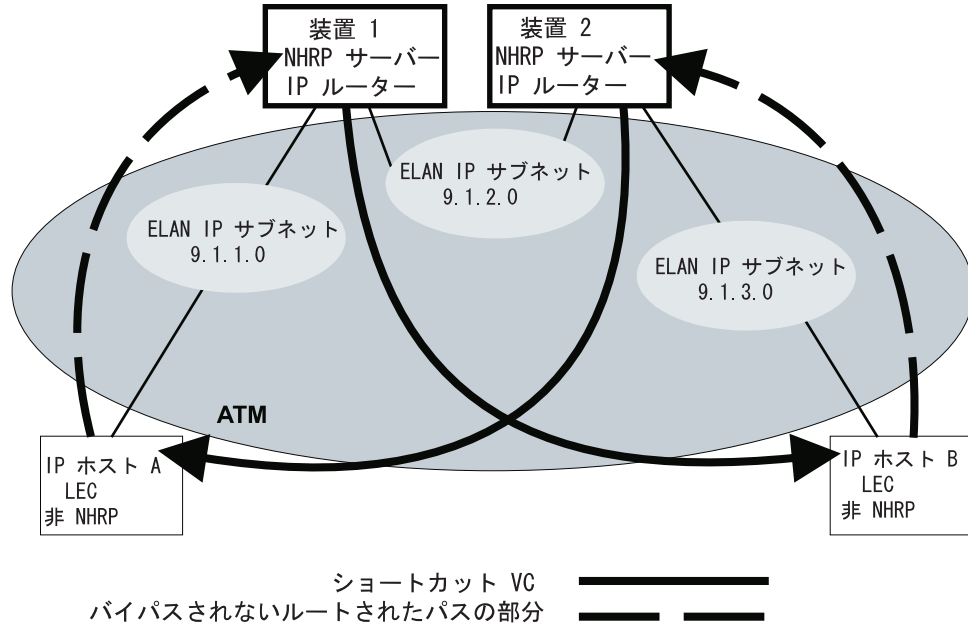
装置 1
NHRP サーバー
IP ルーター

装置 2
NHRP サーバー
IP ルーター

ELAN IP サブネット
9.1.2.0

ELAN IP サブネット
9.1.1.0

ELAN IP サブネット
9.1.3.0

ATM

IP ホスト A
LEC
非 NHRP

IP ホスト B
LEC
非 NHRP

ショートカット VC
バイパスされないルートされたパスの部分